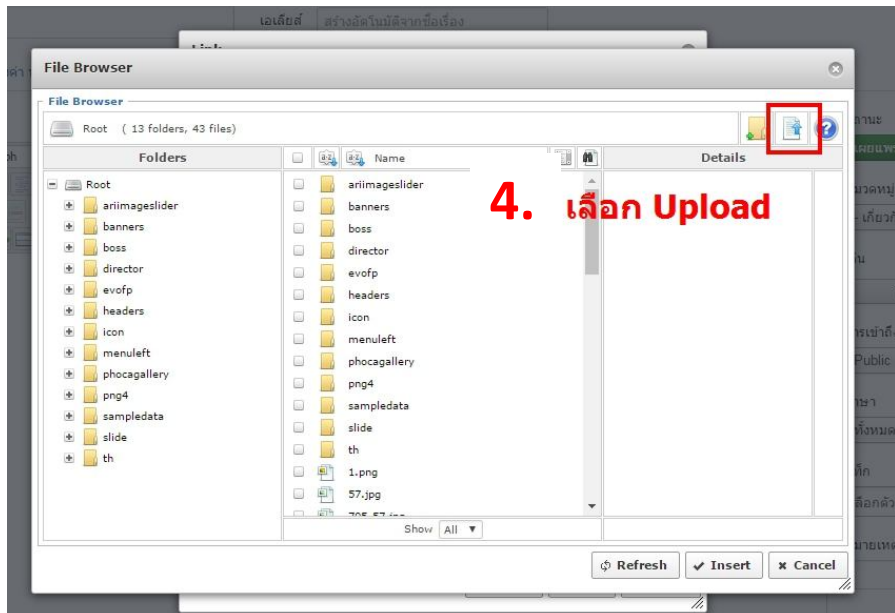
เอเลียส สร้างอัตโนมัติจากชื่อเรื่อง

File Browser

File Browser

Root ( 13 folders, 43 files)

| Folders | Name | Details |
|---|---|---|
| Root | ariimageslider | |
| ariimageslider | banners | |
| banners | boss | |
| boss | director | |
| director | evofp | |
| evofp | headers | |
| headers | icon | |
| icon | menuleft | |
| menuleft | phocagallery | |
| phocagallery | png4 | |
| png4 | sampledata | |
| sampledata | slide | |
| slide | th | |
| th | 1.png | |
| | 57.jpg | |
| | 705_57.jpg | |

4. เลือก Upload

Show All

Refresh Insert Cancel

สถานะ
เผยแพร่
หมวดหมู่
- เกี่ยวกั
ม
การเข้าถึ
Public
ภาษา
ทั้งหมด
ท็ก
เลือกตัว
หมายเหต